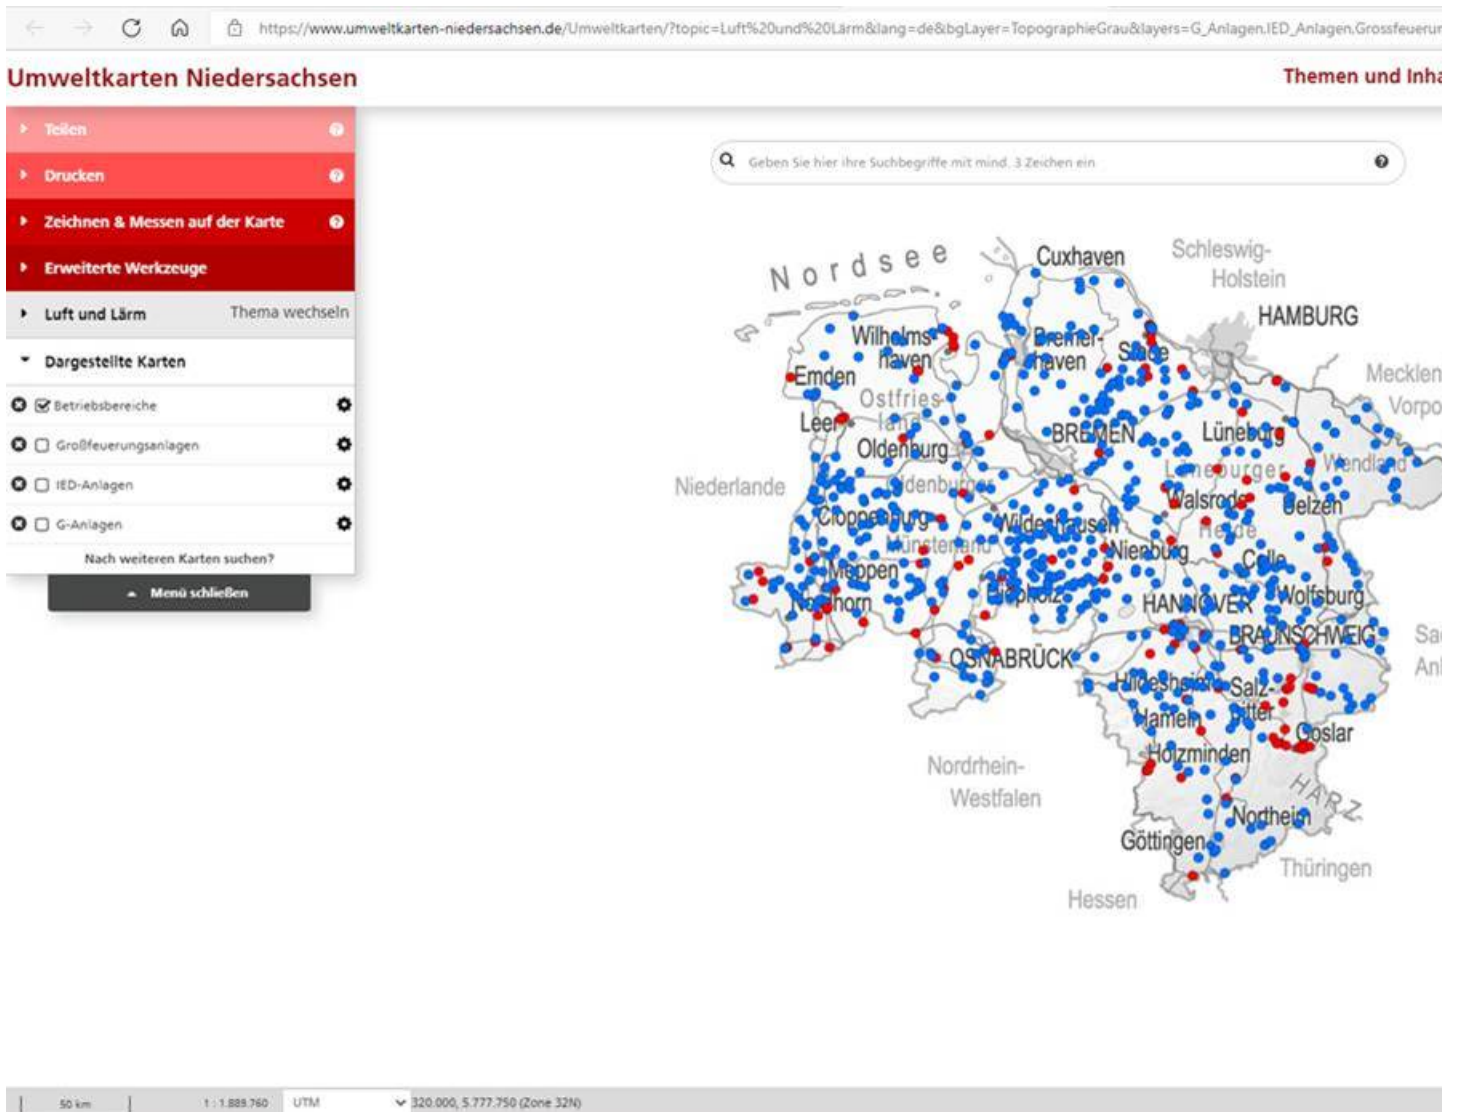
https://www.umweltkarten-niedersachsen.de/Umweltkarten/?topic=Luft%20und%20Lärm&lang=de&bgLayer=TopographieGrau&layers=G_Anlagen,IED_Anlagen,Grossfeuerur

Umweltkarten Niedersachsen

Themen und Inha

Teilen

Drucken

Zeichnen & Messen auf der Karte

Erweiterte Werkzeuge

Luft und Lärm

Thema wechseln

Dargestellte Karten

Betriebsbereiche

Großfeuerungsanlagen

IED-Anlagen

G-Anlagen

Nach weiteren Karten suchen?

Menü schließen

Geben Sie hier ihre Suchbegriffe mit mind. 3 Zeichen ein

Nordsee

Cuxhaven

Schleswig-Holstein

HAMBURG

Wilhelmshaven

Bremerhaven

Stade

Mecklen

Vorpo

Emden

Ostfriesland

Leer

Oldenburg

BREMEN

Lüneburg

Lüneburger

Wendland

Niederlande

Oldenburger

Walsrode

Uelzen

Cloppenburg

Wildeshausen

Heide

Münsterland

Nienburg

Celle

Meppen

Diepholz

HANNOVER

Wolfsburg

Nordhorn

BRAUNSCHWEIG

Sa

An

OSNABRÜCK

Hildesheim

Salzgitter

Hameln

Goslar

Holzminden

HARZ

Nordrhein-Westfalen

Northeim

Göttingen

Thüringen

Hessen

50 km

1 : 1.889.760

UTM

320.000, 5.777.750 (Zone 32N)